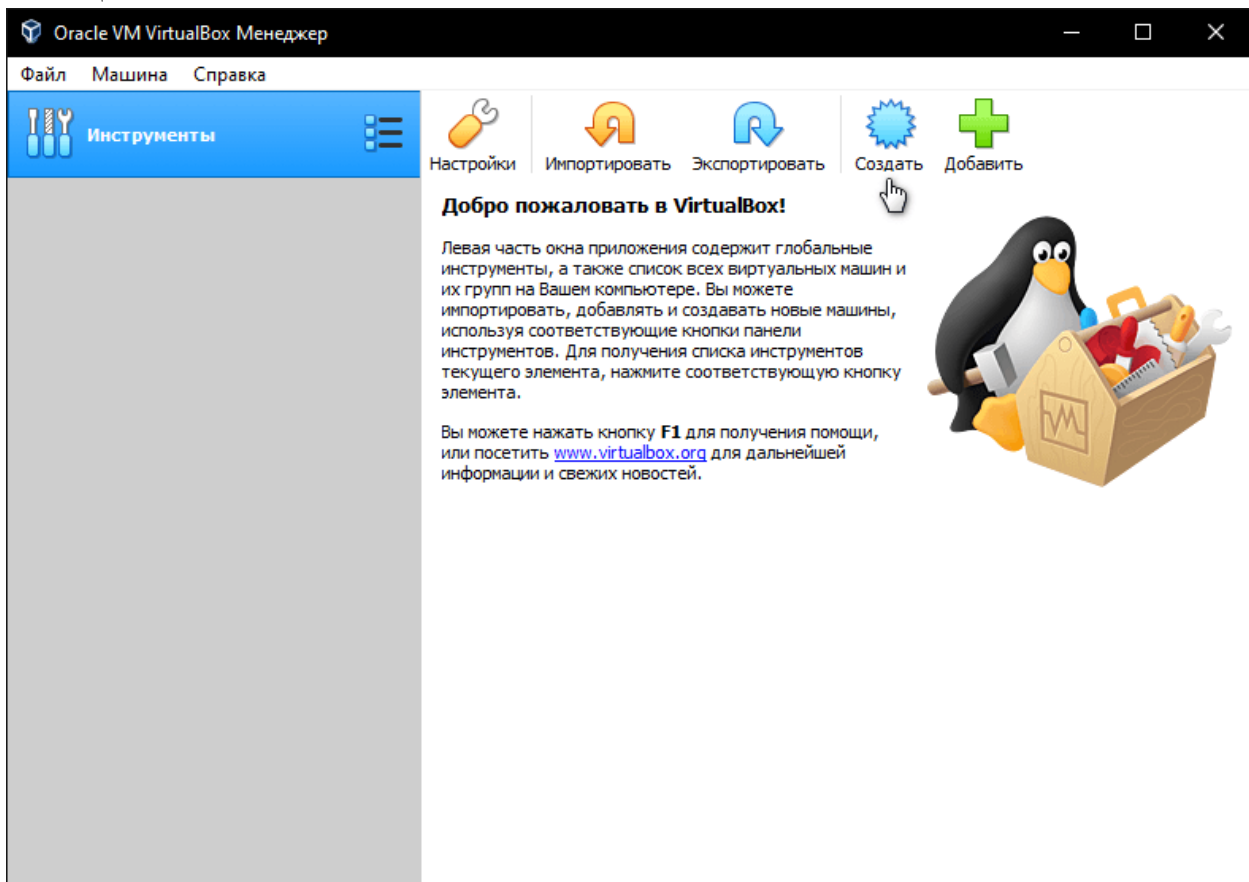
Oracle VM VirtualBox Менеджер

Файл Машина Справка

Инструменты

Настройки Импортировать Экспортировать Создать Добавить

**Добро пожаловать в VirtualBox!**

Левая часть окна приложения содержит глобальные инструменты, а также список всех виртуальных машин и их групп на Вашем компьютере. Вы можете импортировать, добавлять и создавать новые машины, используя соответствующие кнопки панели инструментов. Для получения списка инструментов текущего элемента, нажмите соответствующую кнопку элемента.

Вы можете нажать кнопку **F1** для получения помощи, или посетить www.virtualbox.org для дальнейшей информации и свежих новостей.